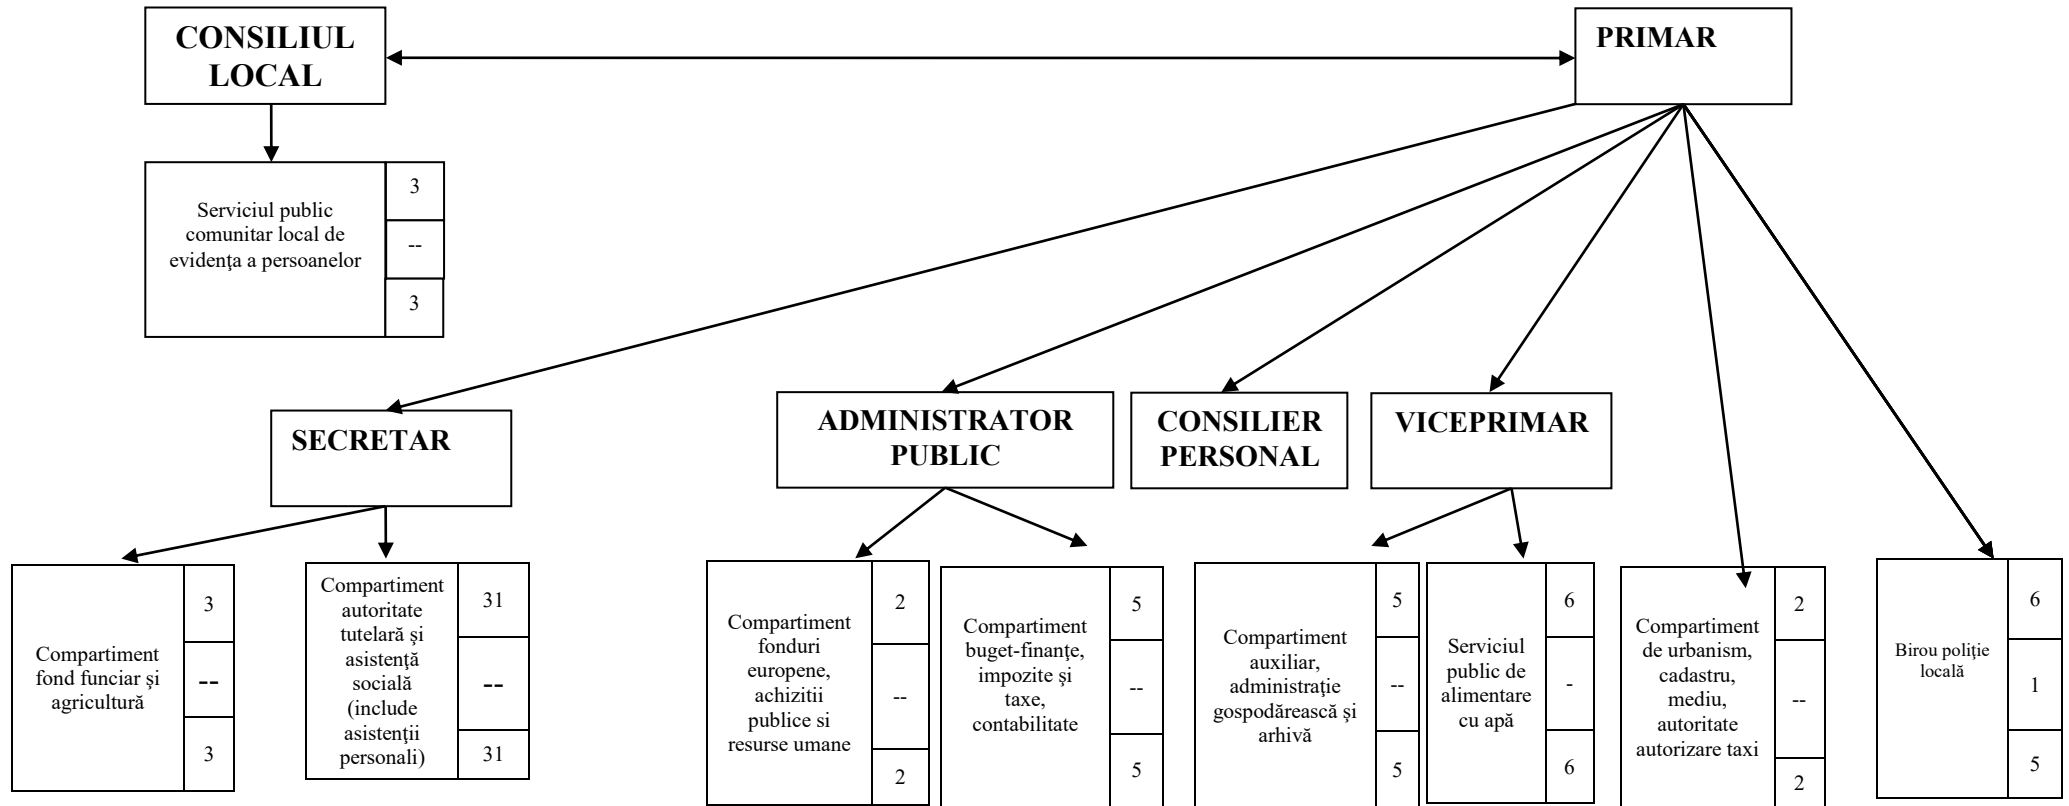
CONSILIUL LOCAL

PRIMAR

Serviciul public comunitar local de evidenţa a persoanelor

3
--
3

SECRETAR

ADMINISTRATOR PUBLIC

CONSILIER PERSONAL

VICEPRIMAR

Compartiment fond funciar şi agricultură

3
--
3

Compartiment autoritate tutelară şi asistenţă socială (include asistenţii personali)

31
--
31

Compartiment fonduri europene, achizitii publice si resurse umane

2
--
2

Compartiment buget-finanţe, impozite şi taxe, contabilitate

5
--
5

Compartiment auxiliar, administraţie gospodărească şi arhivă

5
--
5

Serviciul public de alimentare cu apă

6
-
6

Compartiment de urbanism, cadastru, mediu, autoritate autorizare taxi

2
--
2

Birou poliţie locală

6
1
5